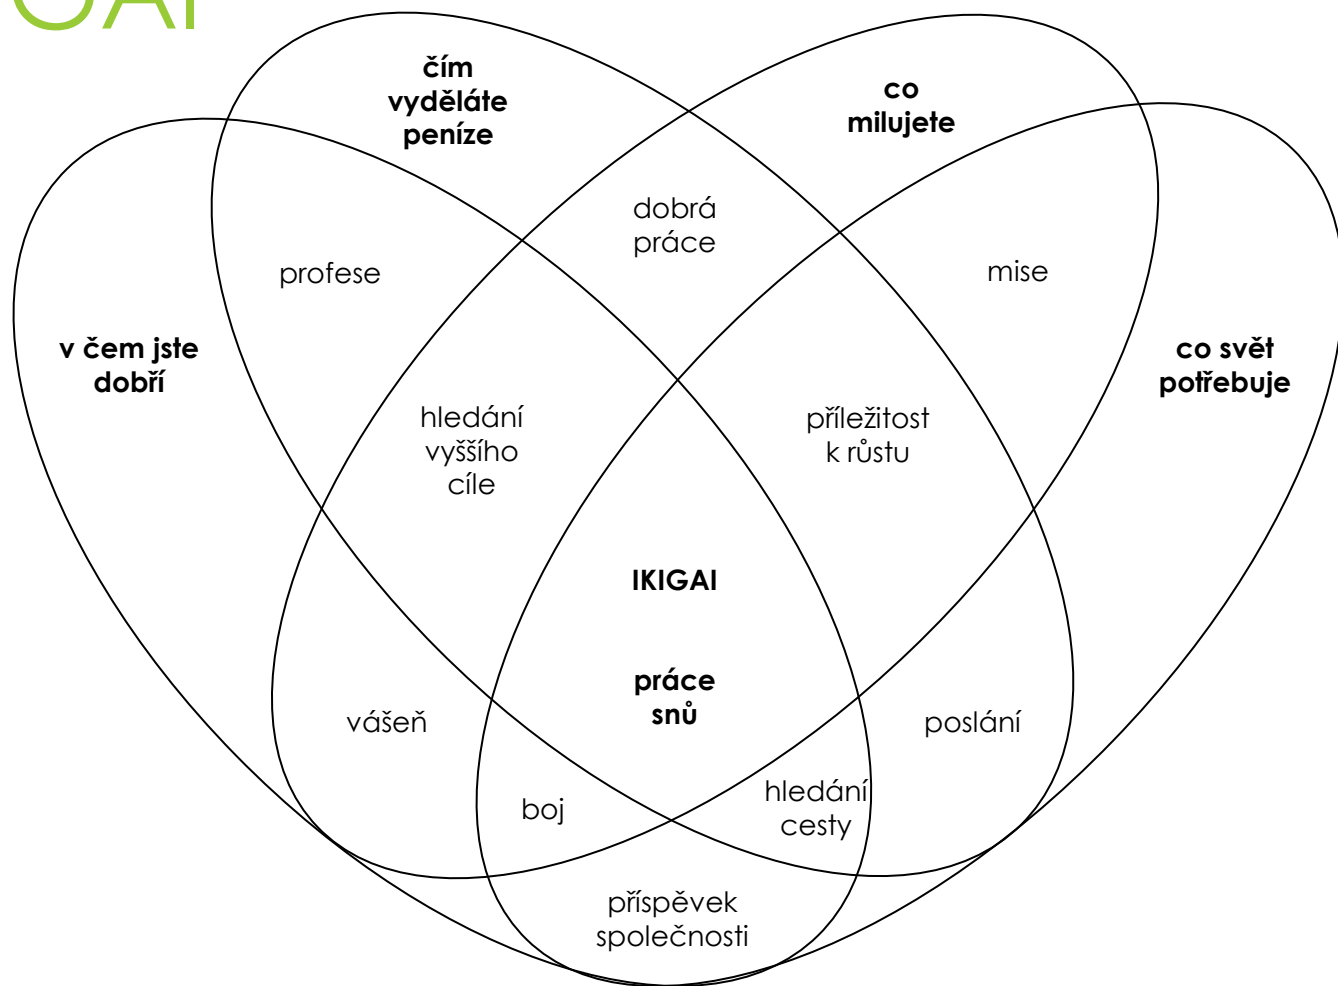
GAI

čím vyděláte peníze

co milujete

dobrá práce

profese

mise

v čem jste dobří

co svět potřebuje

hledání vyššího cíle

příležitost k růstu

IKIGAI

práce snů

vášeň

poslání

boj

hledání cesty

příspěvek společnosti